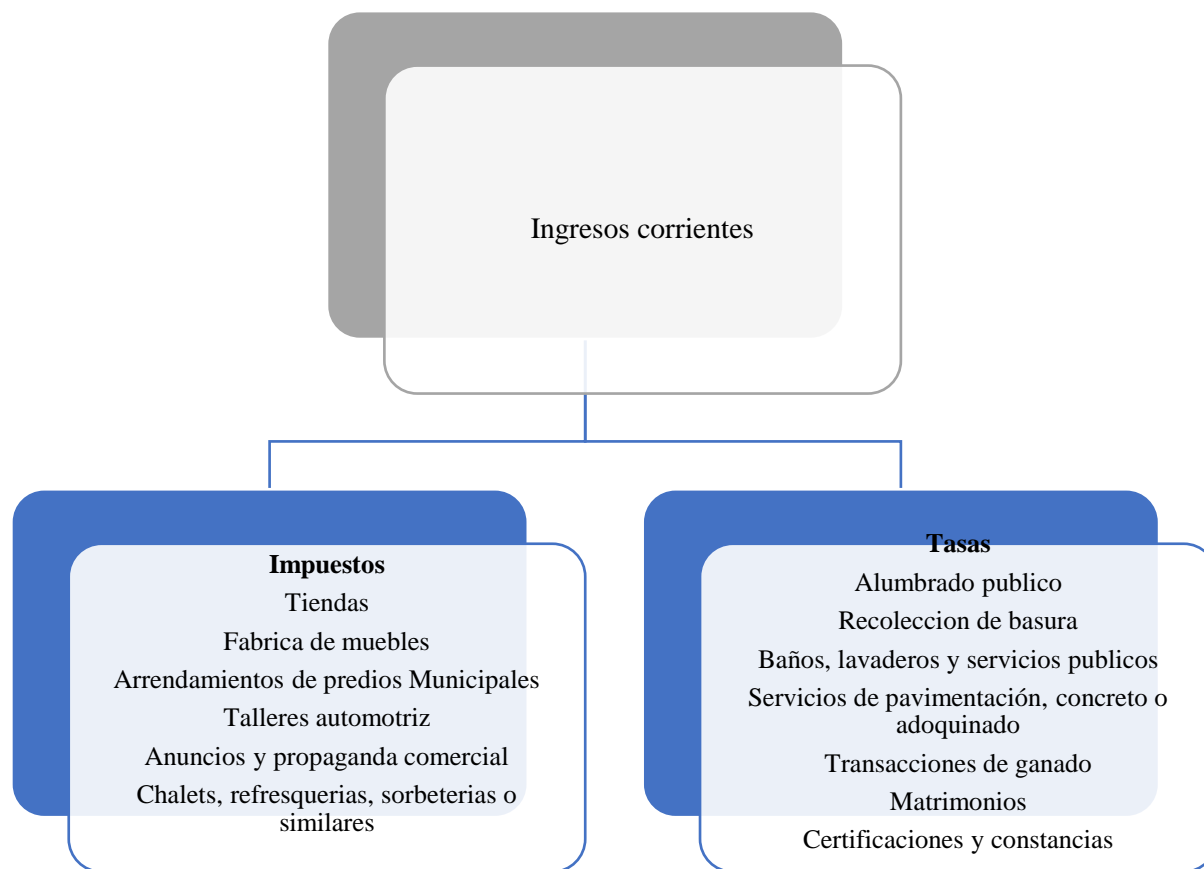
Ingresos corrientes

**Impuestos**
Tiendas
Fabrica de muebles
Arrendamientos de predios Municipales
Talleres automotriz
Anuncios y propaganda comercial
Chalets, refresquerias, sorbeterias o similares

**Tasas**
Alumbrado publico
Recoleccion de basura
Baños, lavaderos y servicios publicos
Servicios de pavimentación, concreto o adoquinado
Transacciones de ganado
Matrimonios
Certificaciones y constancias